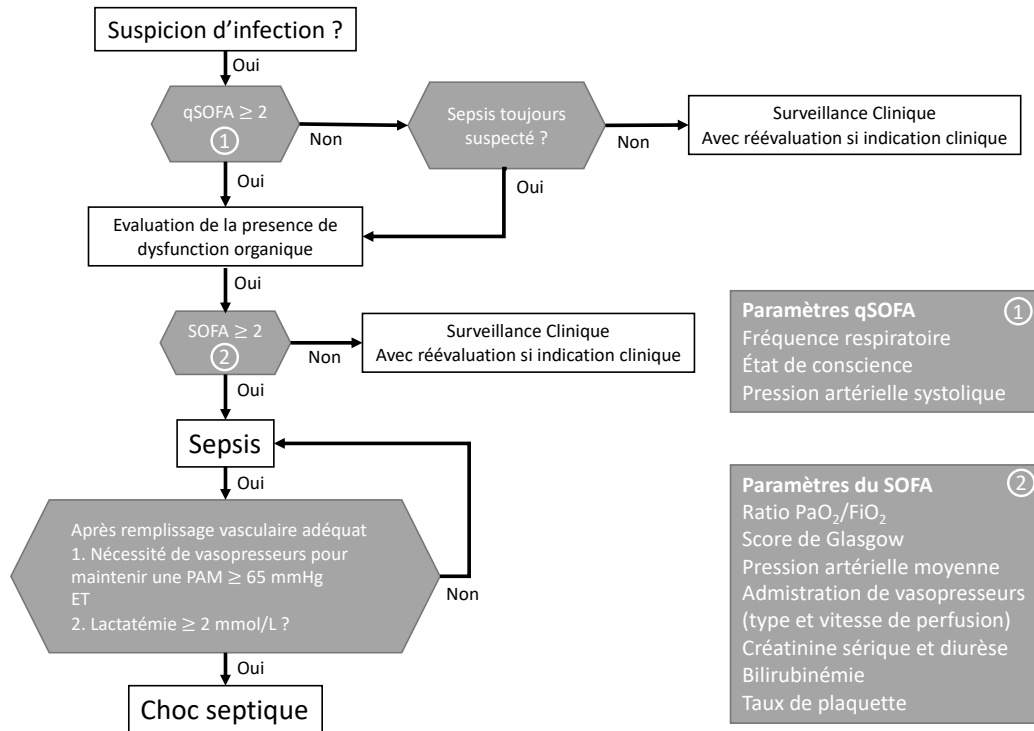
Suspicion d'infection ?

Oui

qSOFA $\geq$ 2
①

Non

Sepsis toujours suspecté ?

Non

Surveillance Clinique
Avec réévaluation si indication clinique

Oui

Oui

Evaluation de la presence de dysfunction organique

Oui

SOFA $\geq$ 2
②

Non

Surveillance Clinique
Avec réévaluation si indication clinique

Oui

Sepsis

Oui

Après remplissage vasculaire adéquat
1. Nécessité de vasopresseurs pour maintenir une PAM $\geq$ 65 mmHg
ET
2. Lactatémie $\geq$ 2 mmol/L ?

Non

Oui

Choc septique

Paramètres qSOFA ①
Fréquence respiratoire
État de conscience
Pression artérielle systolique

Paramètres du SOFA ②
Ratio $PaO_2/FiO_2$
Score de Glasgow
Pression artérielle moyenne
Admistration de vasopresseurs (type et vitesse de perfusion)
Créatinine sérique et diurèse
Bilirubinémie
Taux de plaquette